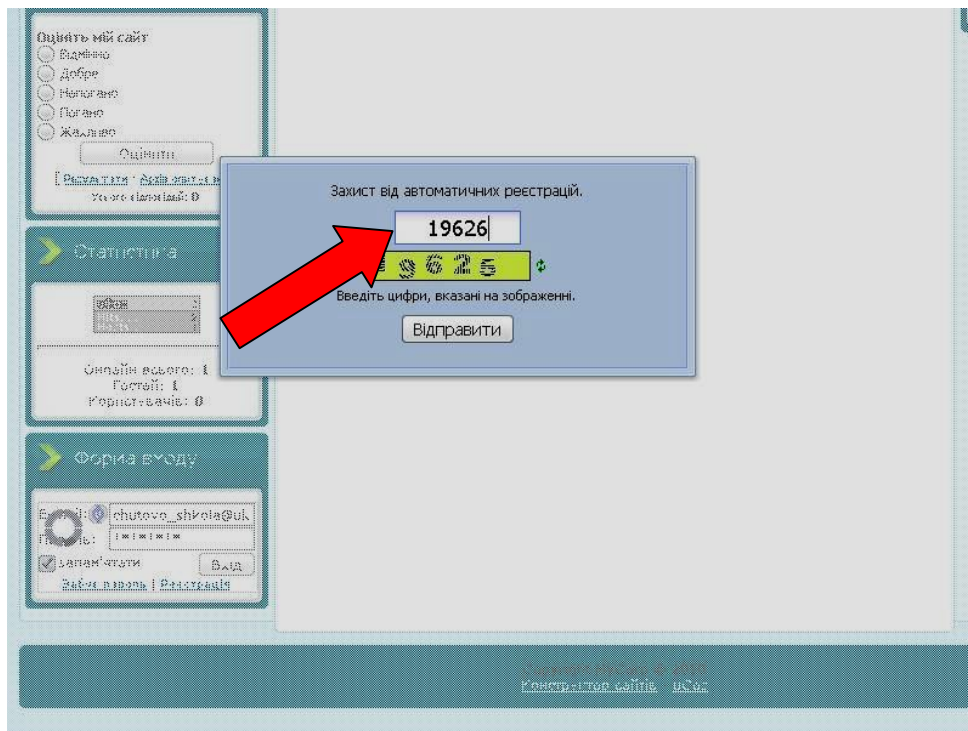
Оцініть мій сайт
Відмінно
Добре
Непогано
Погано
Жахливо
Оцінити
[ Результати · Архів опитувань ]
Усього відповідей: 0

Статистика

Онлайн всього: 1
Гостей: 1
Користувачів: 0

Форма входу

E-mail: chutovo_shkola@uk
Пароль: ••••••
Запам'ятати Вхід
Забув пароль | Реєстрація

Захист від автоматичних реєстрацій.
19626
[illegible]9626
Введіть цифри, вказані на зображенні.
Відправити

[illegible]
Конструктор сайтів uCoz